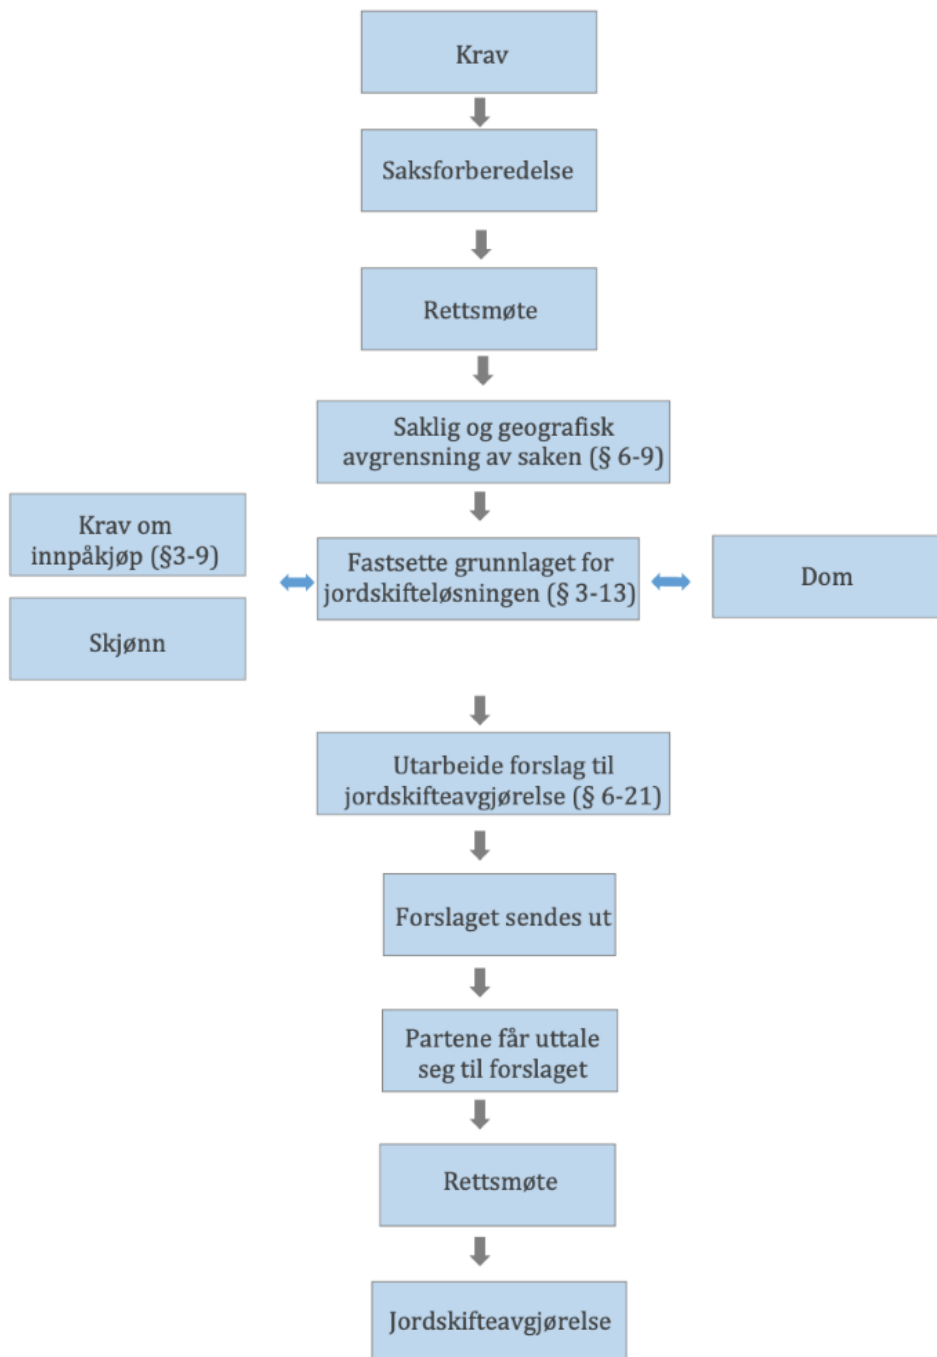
Krav

Saksforberedelse

Rettsmøte

Saklig og geografisk avgrensning av saken (§ 6-9)

Krav om innpåkjøp (§3-9)

Skjønn

Fastsette grunnlaget for jordskifteløsningen (§ 3-13)

Dom

Utarbeide forslag til jordskifteavgjørelse (§ 6-21)

Forslaget sendes ut

Partene får uttale seg til forslaget

Rettsmøte

Jordskifteavgjørelse